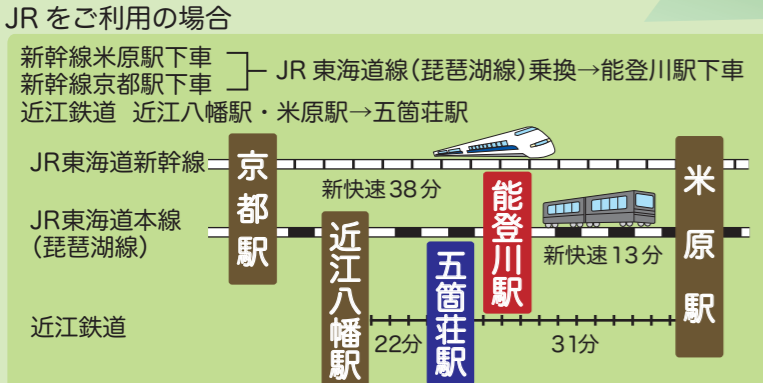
JR をご利用の場合

新幹線米原駅下車
新幹線京都駅下車
JR 東海道線(琵琶湖線)乗換→能登川駅下車

近江鉄道　近江八幡駅・米原駅→五箇荘駅

JR東海道新幹線

JR東海道本線
(琵琶湖線)

近江鉄道

京都駅

近江八幡駅

五箇荘駅

能登川駅

米原駅

新快速38分

新快速13分

22分

31分